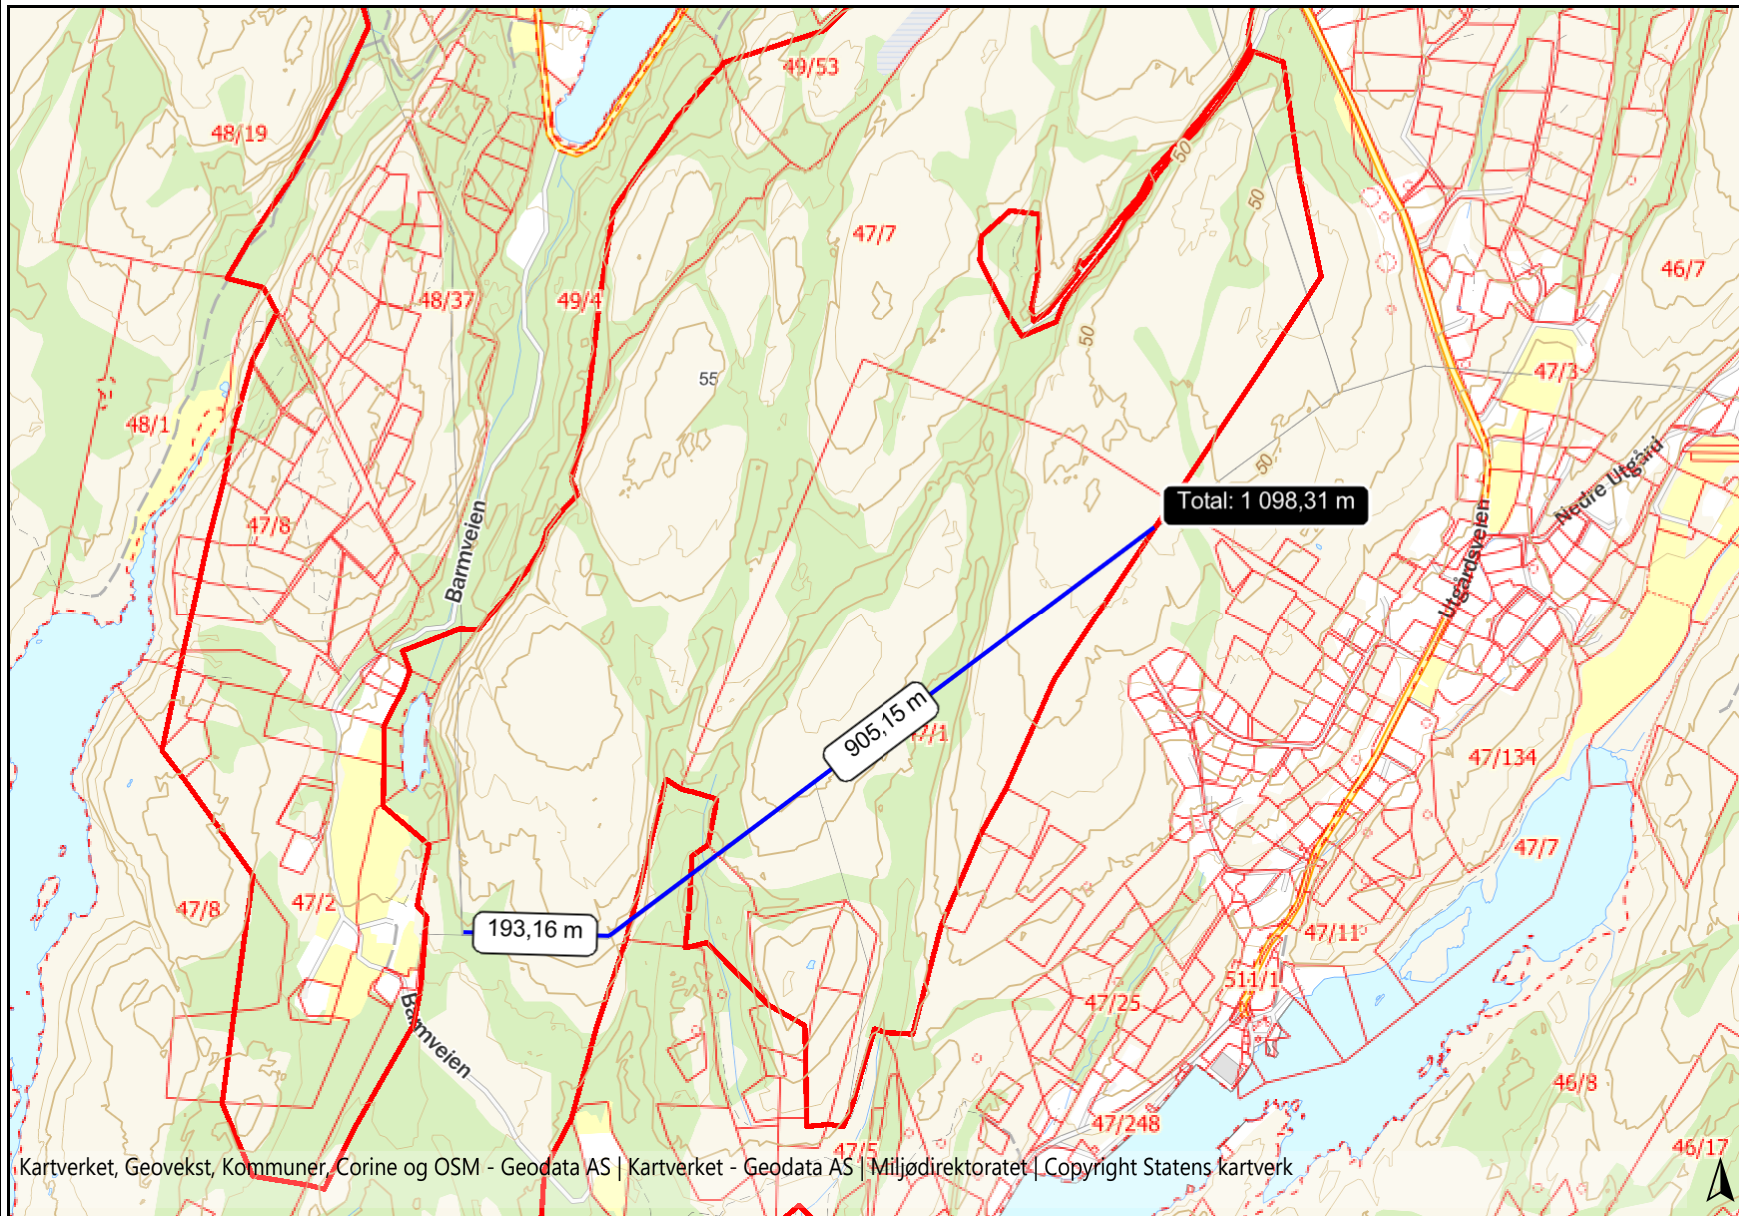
49/53

48/19

47/7

46/7

48/37

49/4

55

50

50

50

50

47/3

48/1

Nedre Utgård

Total: 1 098,31 m

47/8

Barmveien

Utgårdsveien

905,15 m

47/1

47/134

47/7

47/8

47/2

193,16 m

47/11

511/1

47/25

Barmveien

46/8

47/248

47/5

46/17

Kartverket, Geovekst, Kommuner, Corine og OSM - Geodata AS | Kartverket - Geodata AS | Miljødirektoratet | Copyright Statens kartverk